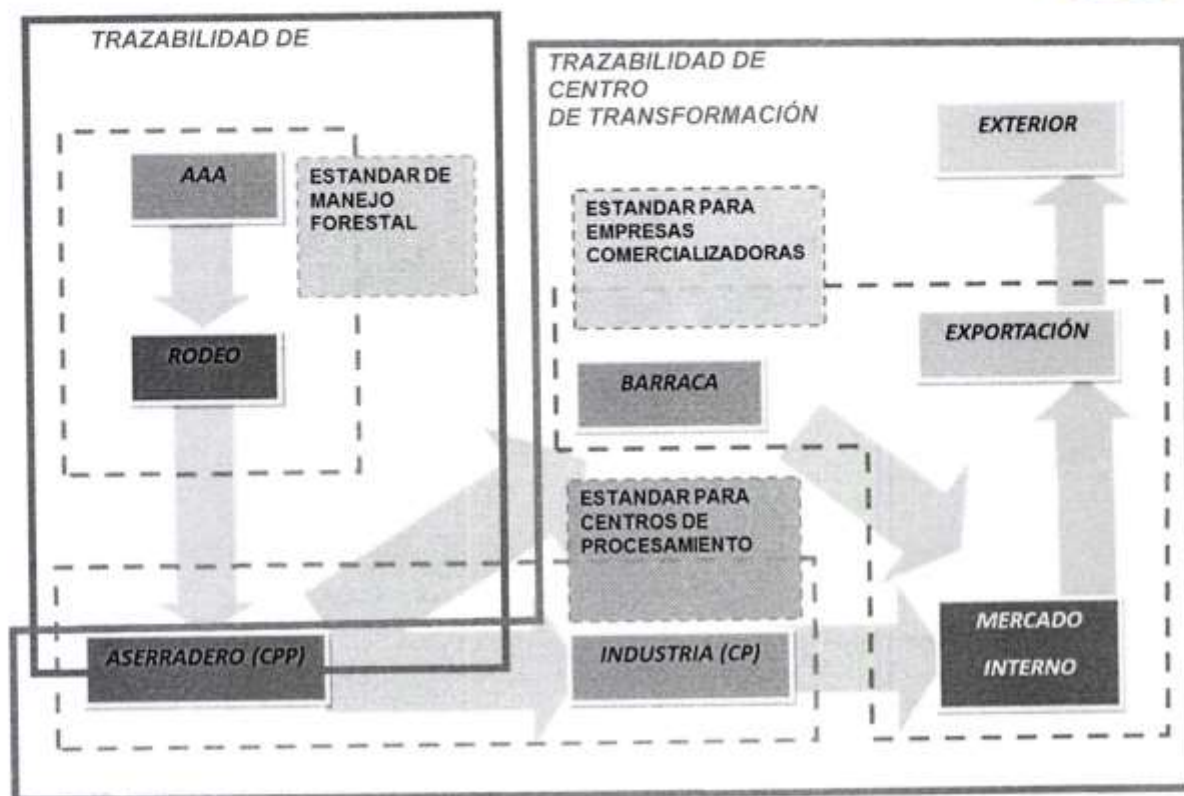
TRAZABILIDAD DE

AAA

ESTANDAR DE MANEJO FORESTAL

RODEO

TRAZABILIDAD DE CENTRO DE TRANSFORMACIÓN

EXTERIOR

ESTANDAR PARA EMPRESAS COMERCIALIZADORAS

EXPORTACIÓN

BARRACA

ESTANDAR PARA CENTROS DE PROCESAMIENTO

ASERRADERO (CPP)

INDUSTRIA (CP)

MERCADO INTERNO